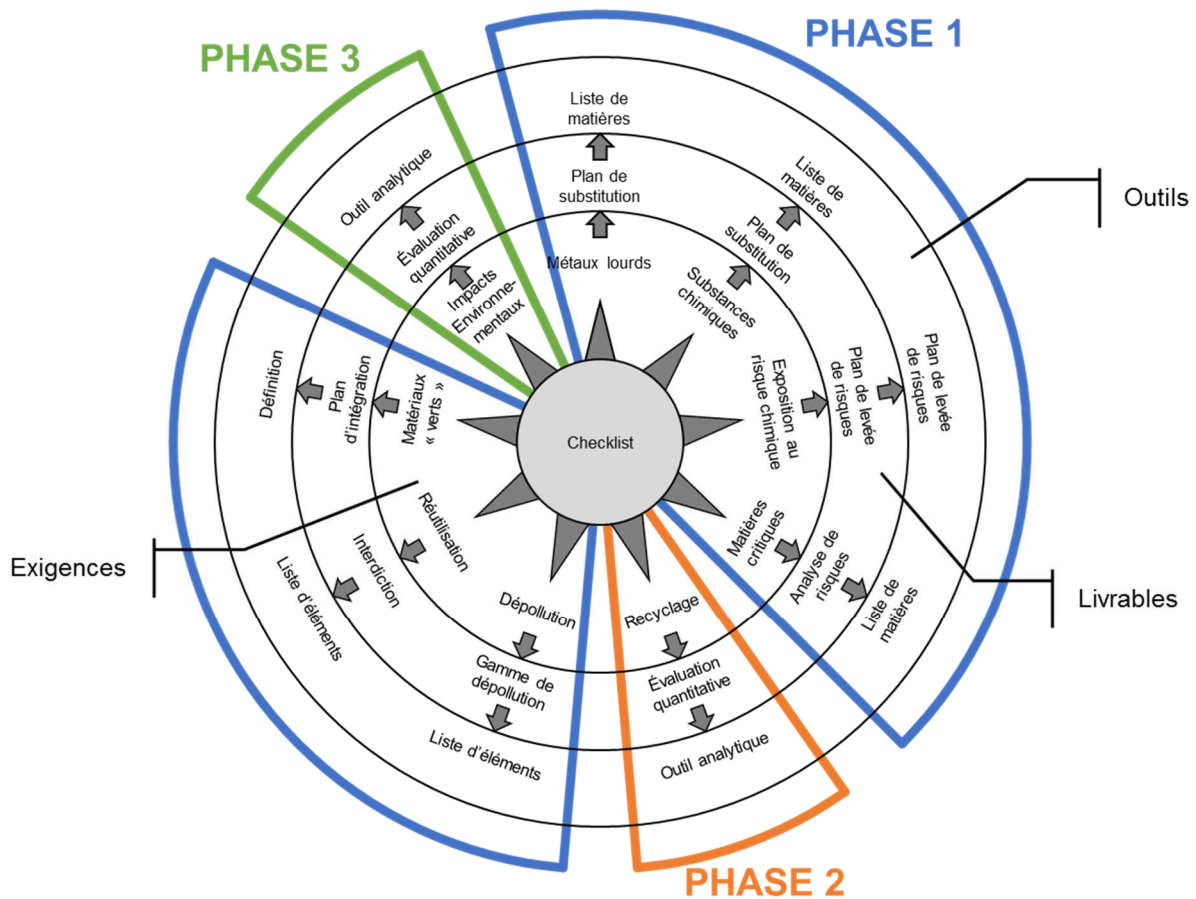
PHASE 3

PHASE 1

Outils

Liste de matières

Plan de substitution

Métaux lourds

Liste de matières

Plan de substitution

Substances chimiques

Outil analytique

Évaluation quantitative

Impacts Environnementaux

Plan de levée de risques

Plan de levée de risques

Exposition au risque chimique

Définition

Plan d'intégration

Matériaux « verts »

Checklist

Exigences

Réutilisation

Interdiction

Liste d'éléments

Matières critiques

Analyse de risques

Liste de matières

Livrables

Dépollution

Gamme de dépollution

Liste d'éléments

Recyclage

Évaluation quantitative

Outil analytique

PHASE 2